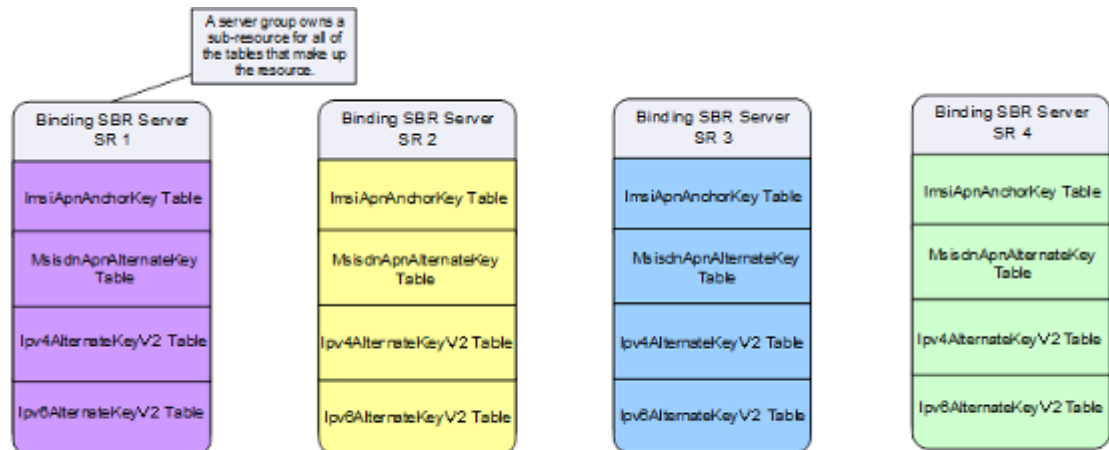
A server group owns a sub-resource for all of the tables that make up the resource.

Binding SBR Server
SR 1

ImsiApnAnchorKey Table

MsisdnApnAlternateKey Table

Ipv4AlternateKeyV2 Table

Ipv6AlternateKeyV2 Table

Binding SBR Server
SR 2

ImsiApnAnchorKey Table

MsisdnApnAlternateKey Table

Ipv4AlternateKeyV2 Table

Ipv6AlternateKeyV2 Table

Binding SBR Server
SR 3

ImsiApnAnchorKey Table

MsisdnApnAlternateKey Table

Ipv4AlternateKeyV2 Table

Ipv6AlternateKeyV2 Table

Binding SBR Server
SR 4

ImsiApnAnchorKey Table

MsisdnApnAlternateKey Table

Ipv4AlternateKeyV2 Table

Ipv6AlternateKeyV2 Table